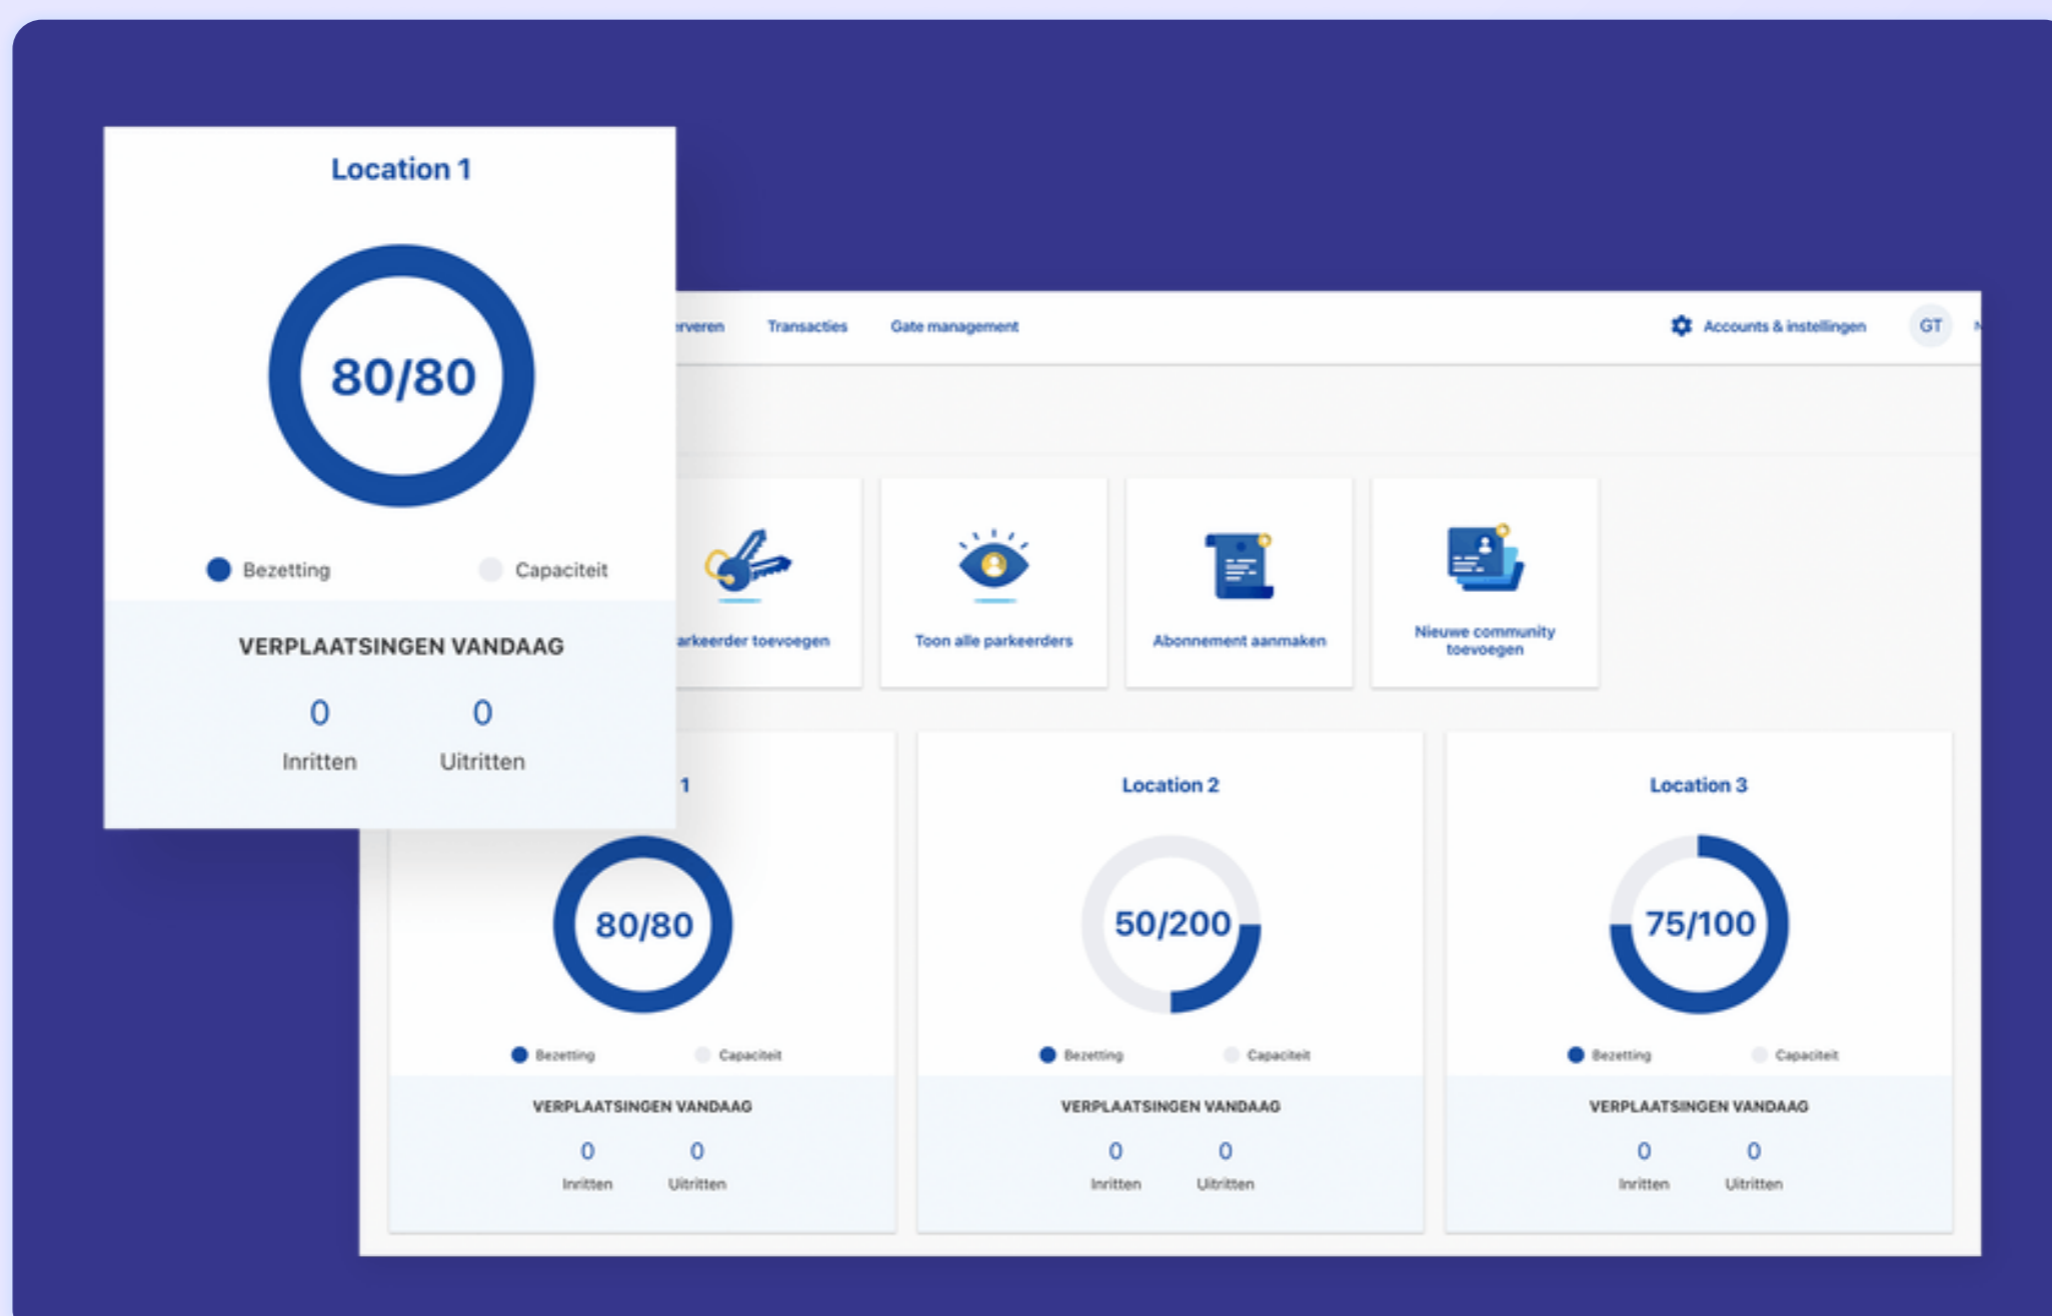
Location 1

80/80

Bezetting Capaciteit

VERPLAATSINGEN VANDAAG

0 Inritten

0 Uitritten

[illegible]erveren Transacties Gate management Accounts & instellingen GT

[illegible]arkeerder toevoegen

Toon alle parkeerders

Abonnement aanmaken

Nieuwe community toevoegen

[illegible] 1

80/80

Bezetting Capaciteit

VERPLAATSINGEN VANDAAG

0 Inritten

0 Uitritten

Location 2

50/200

Bezetting Capaciteit

VERPLAATSINGEN VANDAAG

0 Inritten

0 Uitritten

Location 3

75/100

Bezetting Capaciteit

VERPLAATSINGEN VANDAAG

0 Inritten

0 Uitritten